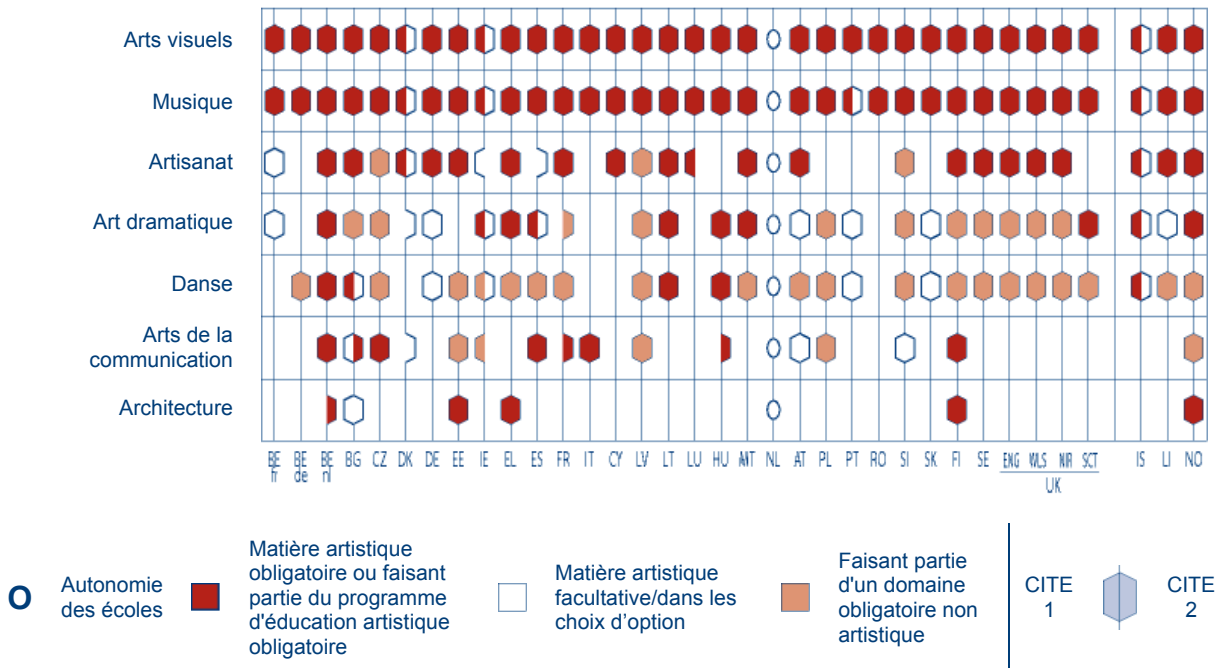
Arts visuels
Musique
Artisanat
Art dramatique
Danse
Arts de la communication
Architecture

| BE fr | BE de | BE nl | BG | CZ | DK | DE | EE | IE | EL | ES | FR | IT | CY | LV | LT | LU | HU | MT | NL | AT | PL | PT | RO | SI | SK | FI | SE | ENG | WLS | NIR | SCT | IS | LI | NO |
|---|---|---|---|---|---|---|---|---|---|---|---|---|---|---|---|---|---|---|---|---|---|---|---|---|---|---|---|---|---|---|---|---|---|---|

UK

O Autonomie des écoles

Matière artistique obligatoire ou faisant partie du programme d'éducation artistique obligatoire

Matière artistique facultative/dans les choix d'option

Faisant partie d'un domaine obligatoire non artistique

CITE 1

CITE 2